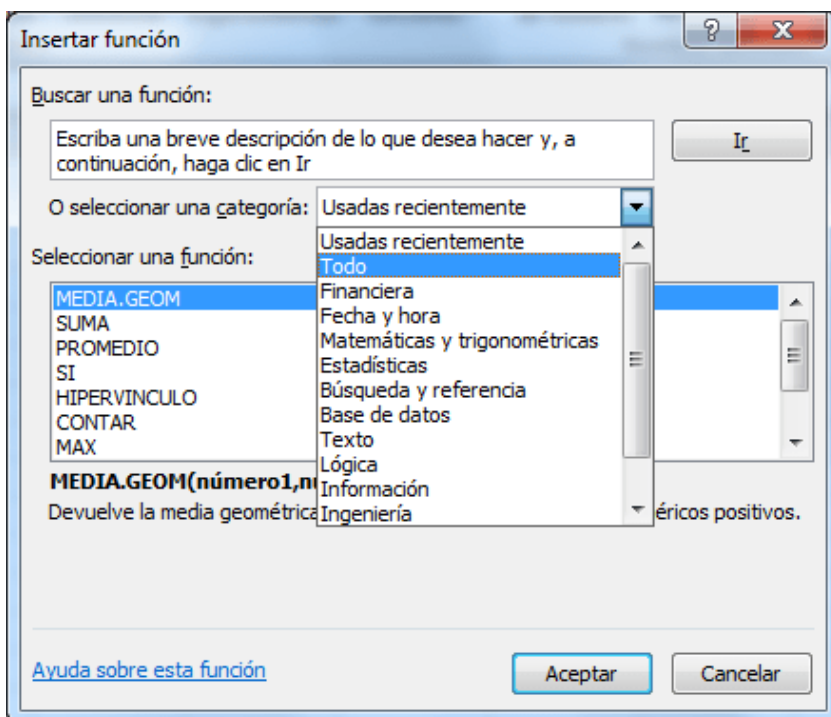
Insertar función

?

X

Buscar una función:

Escriba una breve descripción de lo que desea hacer y, a continuación, haga clic en Ir

Ir

O seleccionar una categoría: Usadas recientemente

Usadas recientemente
Todo
Financiera
Fecha y hora
Matemáticas y trigonométricas
Estadísticas
Búsqueda y referencia
Base de datos
Texto
Lógica
Información
Ingeniería

Seleccionar una función:

MEDIA.GEOM
SUMA
PROMEDIO
SI
HIPERVINCULO
CONTAR
MAX

MEDIA.GEOM(número1,nu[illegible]

Devuelve la media geométrica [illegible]éricos positivos.

Ayuda sobre esta función

Aceptar

Cancelar